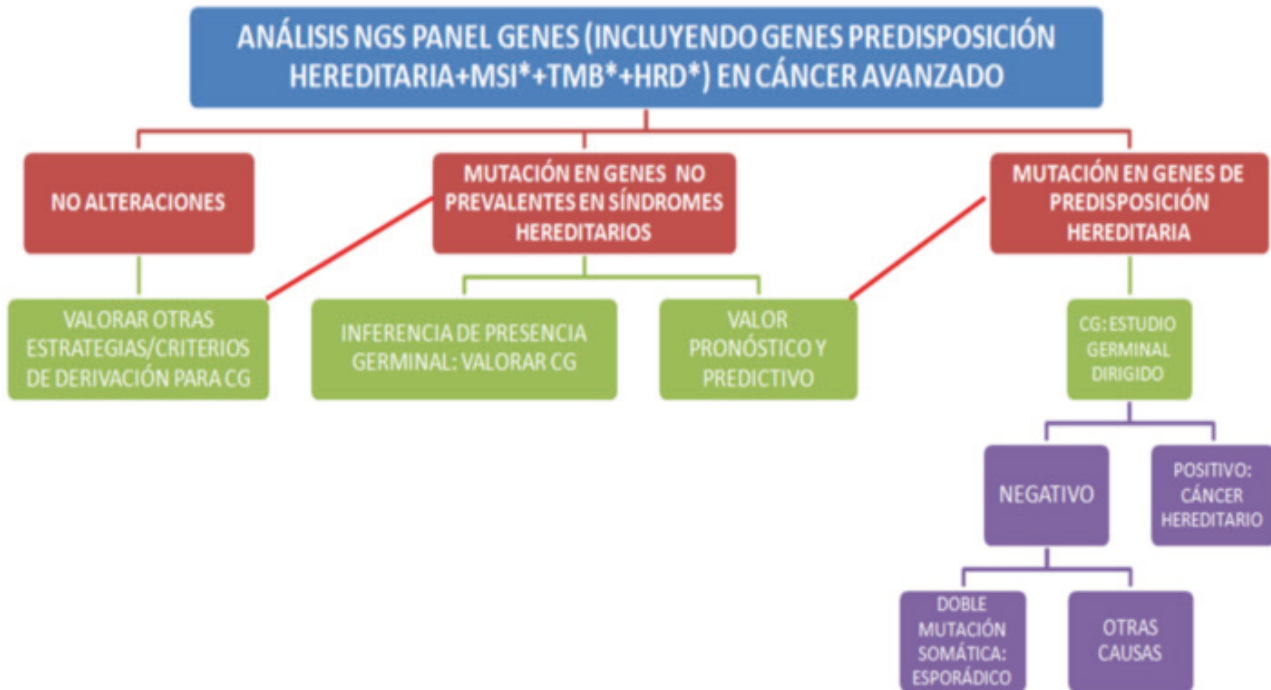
ANÁLISIS NGS PANEL GENES (INCLUYENDO GENES PREDISPOSICIÓN HEREDITARIA+MSI*+TMB*+HRD*) EN CÁNCER AVANZADO

NO ALTERACIONES

MUTACIÓN EN GENES NO PREVALENTES EN SÍNDROMES HEREDITARIOS

MUTACIÓN EN GENES DE PREDISPOSICIÓN HEREDITARIA

VALORAR OTRAS ESTRATEGIAS/CRITERIOS DE DERIVACIÓN PARA CG

INFERENCIA DE PRESENCIA GERMINAL: VALORAR CG

VALOR PRONÓSTICO Y PREDICTIVO

CG: ESTUDIO GERMINAL DIRIGIDO

NEGATIVO

POSITIVO: CÁNCER HEREDITARIO

DOBLE MUTACIÓN SOMÁTICA: ESPORÁDICO

OTRAS CAUSAS